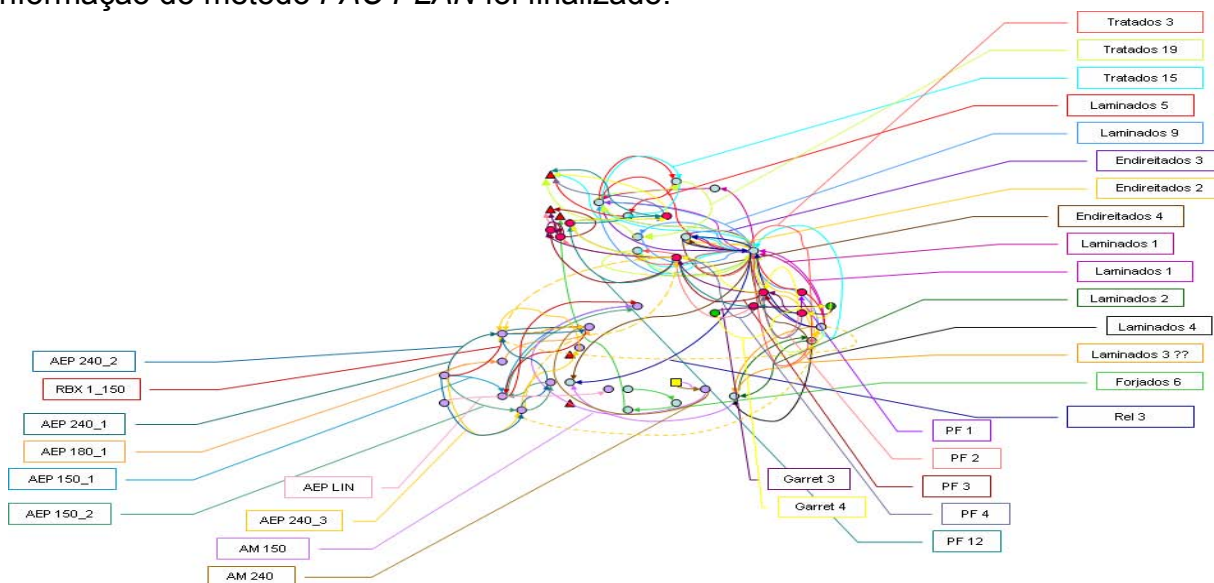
informação do método PAC PLAN foi finalizado.

Tratados 3
Tratados 19
Tratados 15
Laminados 5
Laminados 9
Endireitados 3
Endireitados 2
Endireitados 4
Laminados 1
Laminados 1
Laminados 2
Laminados 4
Laminados 3 ??
Forjados 6
Rel 3
PF 1
PF 2
PF 3
PF 4
PF 12
Garret 3
Garret 4
AEP 240_2
RBX 1_150
AEP 240_1
AEP 180_1
AEP 150_1
AEP 150_2
AEP LIN
AEP 240_3
AM 150
AM 240